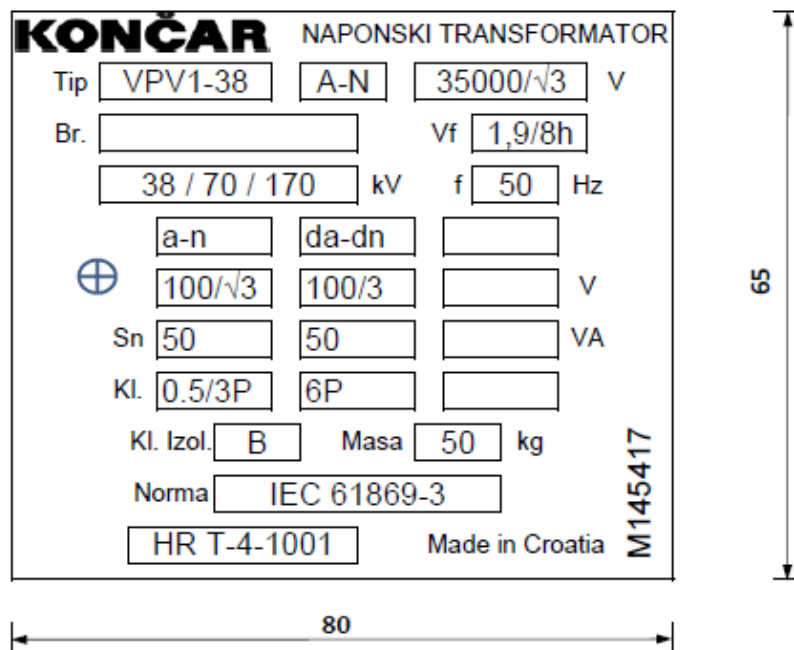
KONČAR NAPONSKI TRANSFORMATOR

Tip VPV1-38 A-N $35000/\sqrt{3}$ V

Br. Vf 1,9/8h

38 / 70 / 170 kV f 50 Hz

a-n da-dn

$100/\sqrt{3}$ 100/3 V

Sn 50 50 VA

Kl. 0.5/3P 6P

Kl. Izol. B Masa 50 kg

Norma IEC 61869-3

HR T-4-1001 Made in Croatia

M145417

65

80